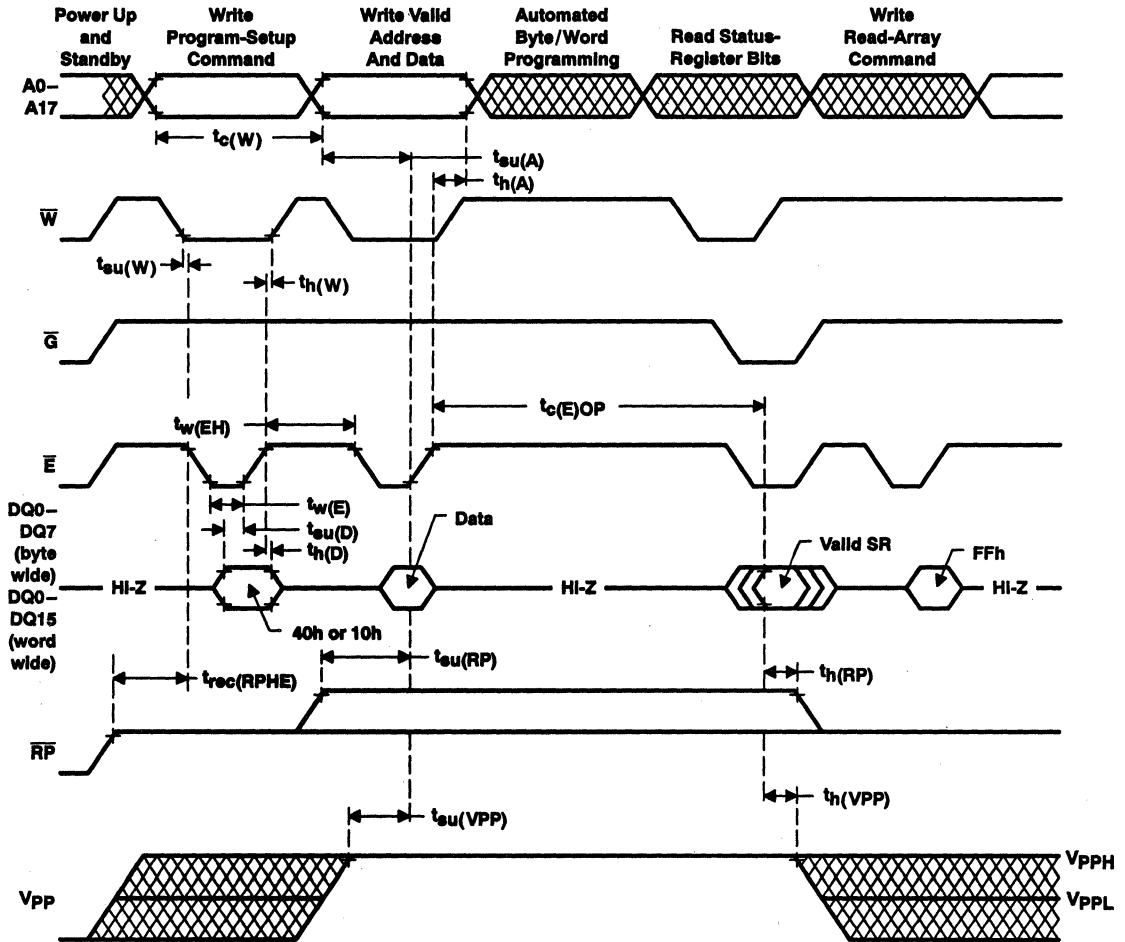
Power Up and Standby

Write Program-Setup Command

Write Valid Address And Data

Automated Byte/Word Programming

Read Status-Register Bits

Write Read-Array Command

A0–A17

$t_{c(W)}$

$t_{su(A)}$

$t_{h(A)}$

$\overline{W}$

$t_{su(W)}$

$t_{h(W)}$

$\overline{G}$

$t_{c(E)OP}$

$t_{w(EH)}$

$\overline{E}$

$t_{w(E)}$

$t_{su(D)}$

$t_{h(D)}$

DQ0–DQ7 (byte wide) DQ0–DQ15 (word wide)

Data

Valid SR

FFh

HI-Z

HI-Z

HI-Z

40h or 10h

$t_{rec(RPHE)}$

$t_{su(RP)}$

$t_{h(RP)}$

$\overline{RP}$

$t_{h(VPP)}$

$t_{su(VPP)}$

$V_{PPH}$

$V_{PP}$

$V_{PPL}$